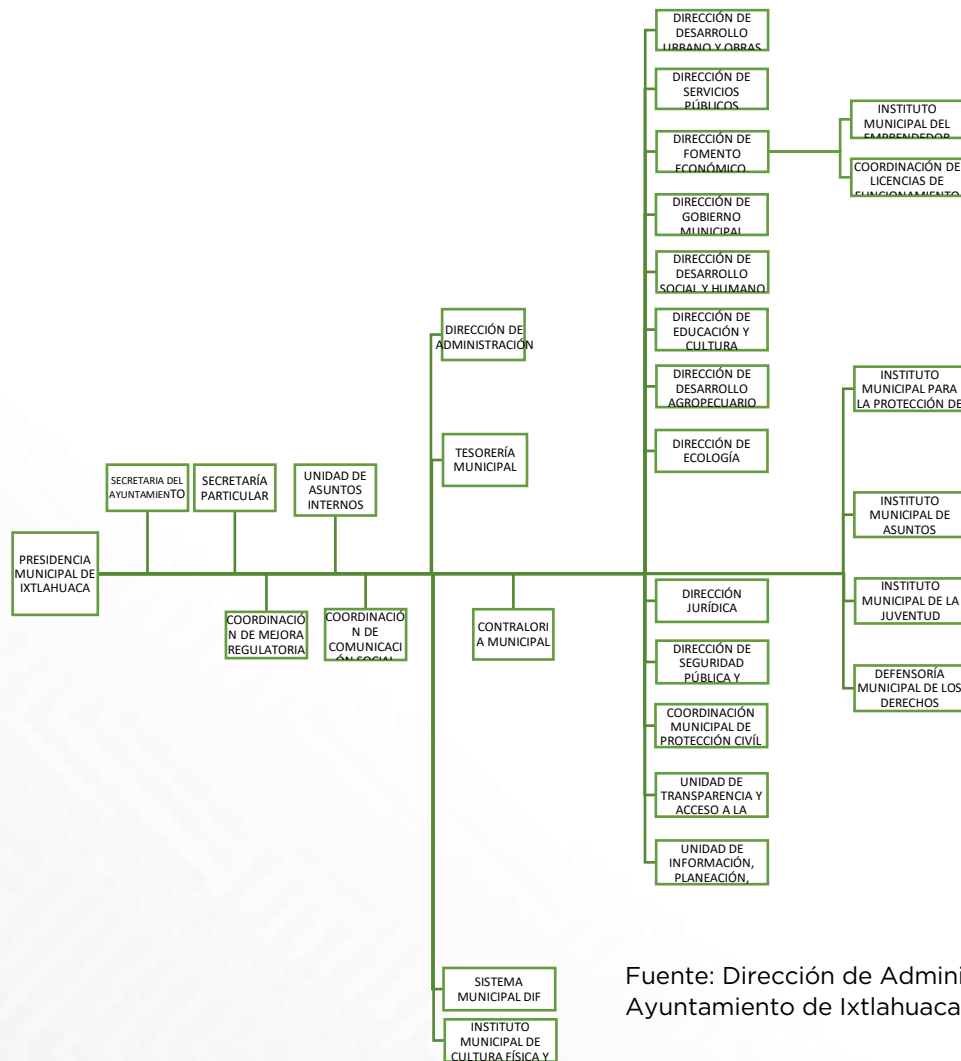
DIRECCIÓN DE DESARROLLO URBANO Y OBRAS

DIRECCIÓN DE SERVICIOS PÚBLICOS

DIRECCIÓN DE FOMENTO ECONÓMICO

INSTITUTO MUNICIPAL DEL EMPRENDEDOR

COORDINACIÓN DE LICENCIAS DE FUNCIONAMIENTO

DIRECCIÓN DE GOBIERNO MUNICIPAL

DIRECCIÓN DE DESARROLLO SOCIAL Y HUMANO

DIRECCIÓN DE EDUCACIÓN Y CULTURA

DIRECCIÓN DE DESARROLLO AGROPECUARIO

DIRECCIÓN DE ECOLOGÍA

INSTITUTO MUNICIPAL PARA LA PROTECCIÓN DE

INSTITUTO MUNICIPAL DE ASUNTOS

INSTITUTO MUNICIPAL DE LA JUVENTUD

DEFENSORÍA MUNICIPAL DE LOS DERECHOS

DIRECCIÓN DE ADMINISTRACIÓN

TESORERÍA MUNICIPAL

SECRETARIA DEL AYUNTAMIENTO

SECRETARÍA PARTICULAR

UNIDAD DE ASUNTOS INTERNOS

PRESIDENCIA MUNICIPAL DE IXTLAHUACA

COORDINACIÓN DE MEJORA REGULATORIA

COORDINACIÓN DE COMUNICACIÓN SOCIAL

CONTRALORIA MUNICIPAL

DIRECCIÓN JURÍDICA

DIRECCIÓN DE SEGURIDAD PÚBLICA Y

COORDINACIÓN MUNICIPAL DE PROTECCIÓN CIVÍL

UNIDAD DE TRANSPARENCIA Y ACCESO A LA

UNIDAD DE INFORMACIÓN, PLANEACIÓN,

SISTEMA MUNICIPAL DIF

INSTITUTO MUNICIPAL DE CULTURA FÍSICA Y

Fuente: Dirección de Admini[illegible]
Ayuntamiento de Ixtlahuaca